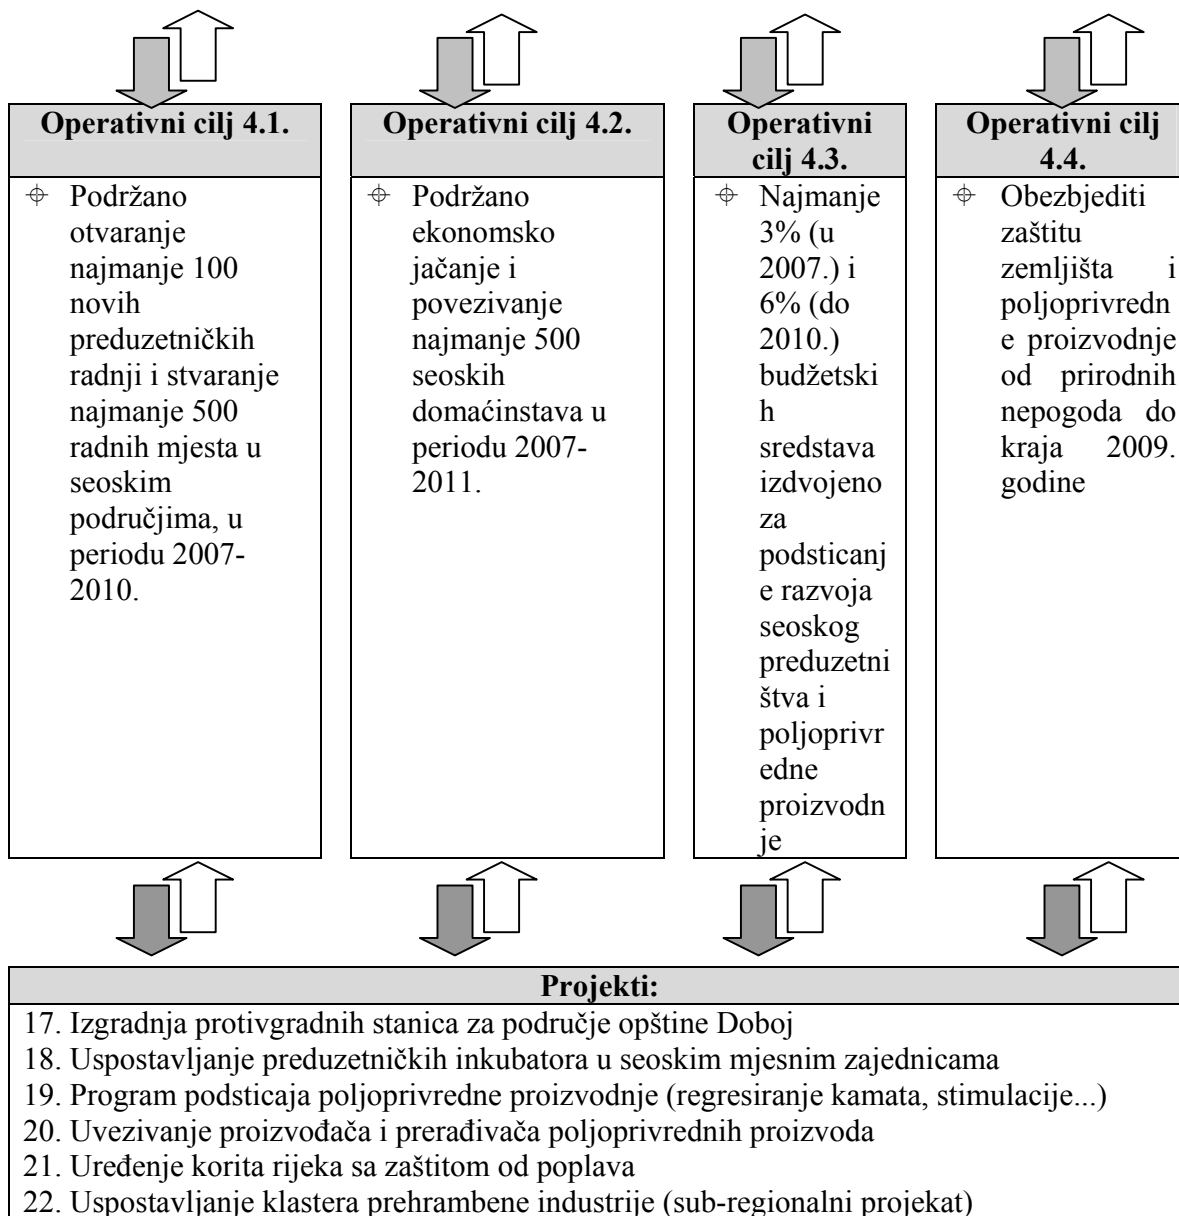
Operativni cilj 4.1.

⌖ Podržano otvaranje najmanje 100 novih preduzetničkih radnji i stvaranje najmanje 500 radnih mjesta u seoskim područjima, u periodu 2007-2010.

Operativni cilj 4.2.

⌖ Podržano ekonomsko jačanje i povezivanje najmanje 500 seoskih domaćinstava u periodu 2007-2011.

Operativni cilj 4.3.

⌖ Najmanje 3% (u 2007.) i 6% (do 2010.) budžetskih sredstava izdvojeno za podsticanje razvoja seoskog preduzetništva i poljoprivredne proizvodnje

Operativni cilj 4.4.

⌖ Obezbjediti zaštitu zemljišta i poljoprivredne proizvodnje od prirodnih nepogoda do kraja 2009. godine

Projekti:

17. Izgradnja protivgradnih stanica za područje opštine Doboj
18. Uspostavljanje preduzetničkih inkubatora u seoskim mjesnim zajednicama
19. Program podsticaja poljoprivredne proizvodnje (regresiranje kamata, stimulacije...)
20. Uvezivanje proizvođača i prerađivača poljoprivrednih proizvoda
21. Uređenje korita rijeka sa zaštitom od poplava
22. Uspostavljanje klastera prehrambene industrije (sub-regionalni projekat)